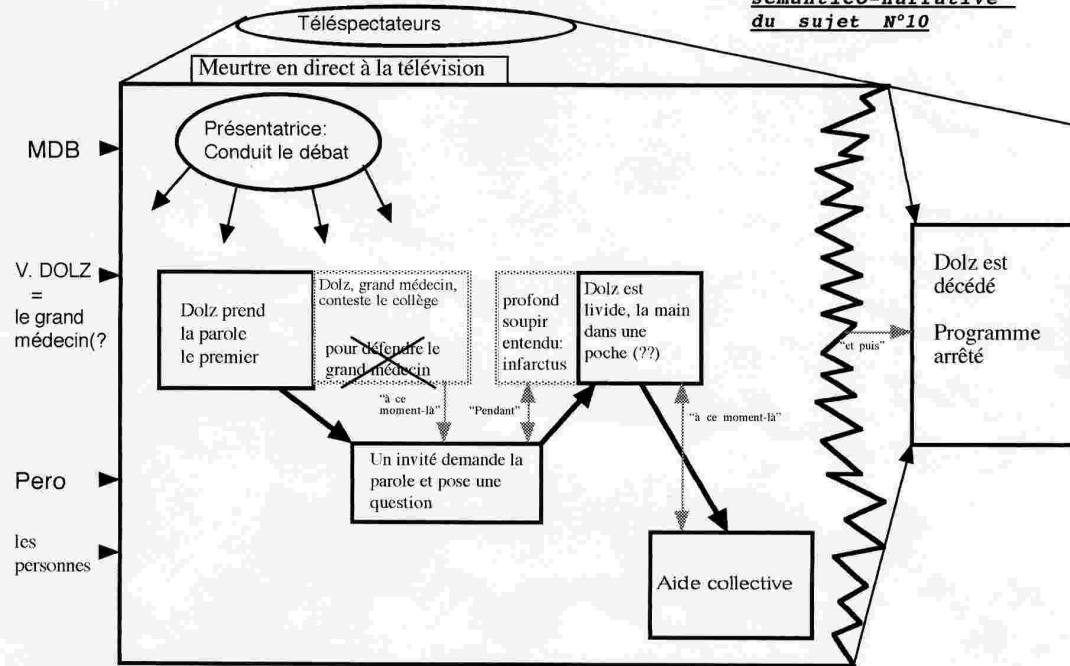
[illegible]ntico-narrative
du sujet N°10

Téléspectateurs

Meurtre en direct à la télévision

MDB

V. DOLZ = le grand médecin(?

Pero

les personnes

Présentatrice: Conduit le débat

Dolz prend la parole le premier

Dolz, grand médecin, conteste le collège

pour défendre le grand médecin

"à ce moment-là"

Un invité demande la parole et pose une question

"Pendant"

profond soupir entendu: infarctus

Dolz est livide, la main dans une poche (??)

"à ce moment-là"

Aide collective

"et puis"

Dolz est décédé

Programme arrêté